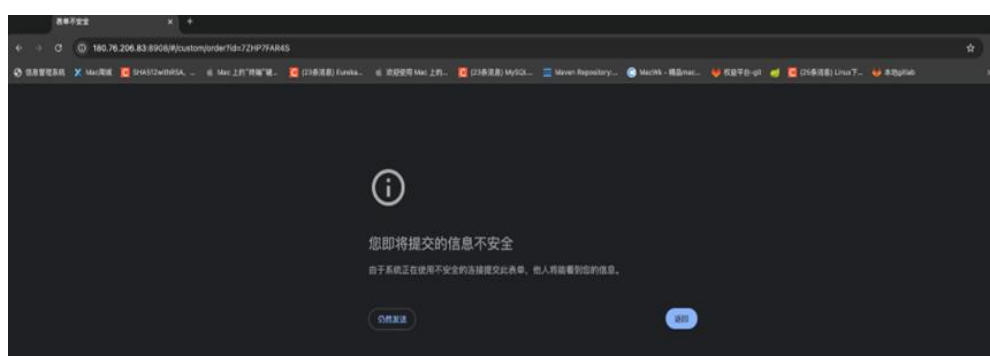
表单不安全

180.76.206.83:8908/#/custom/order?id=7ZHP7FAR4S

信息管理系统　Mac周边　SHA512withRSA...　Mac上的"终端"键...　(23条消息) Eureka...　欢迎使用Mac上的...　(23条消息) MySQL...　Maven Repository:...　MacWk - 精品mac...　权益平台-qa　(25条消息) Linux下...　本地gitlab

您即将提交的信息不安全

由于系统正在使用不安全的连接提交此表单，他人将能看到您的信息。

仍然发送

返回